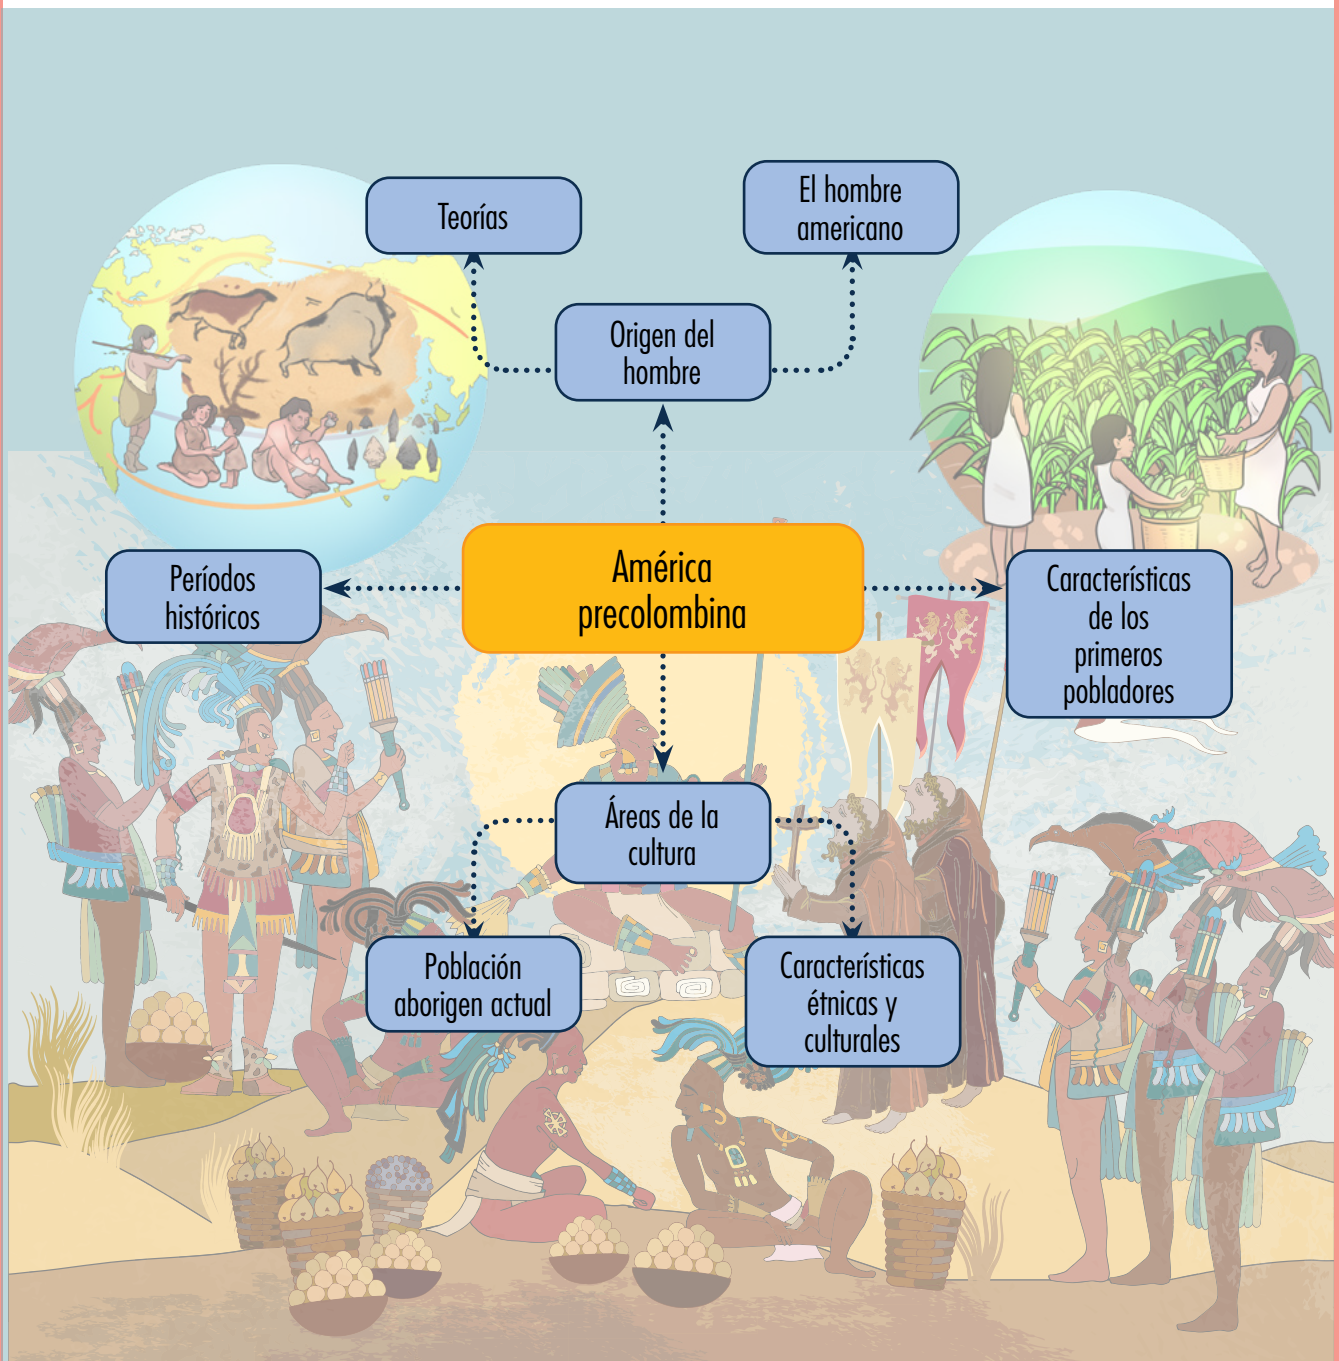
Teorías

El hombre americano

Origen del hombre

América precolombina

Períodos históricos

Características de los primeros pobladores

Áreas de la cultura

Población aborigen actual

Características étnicas y culturales